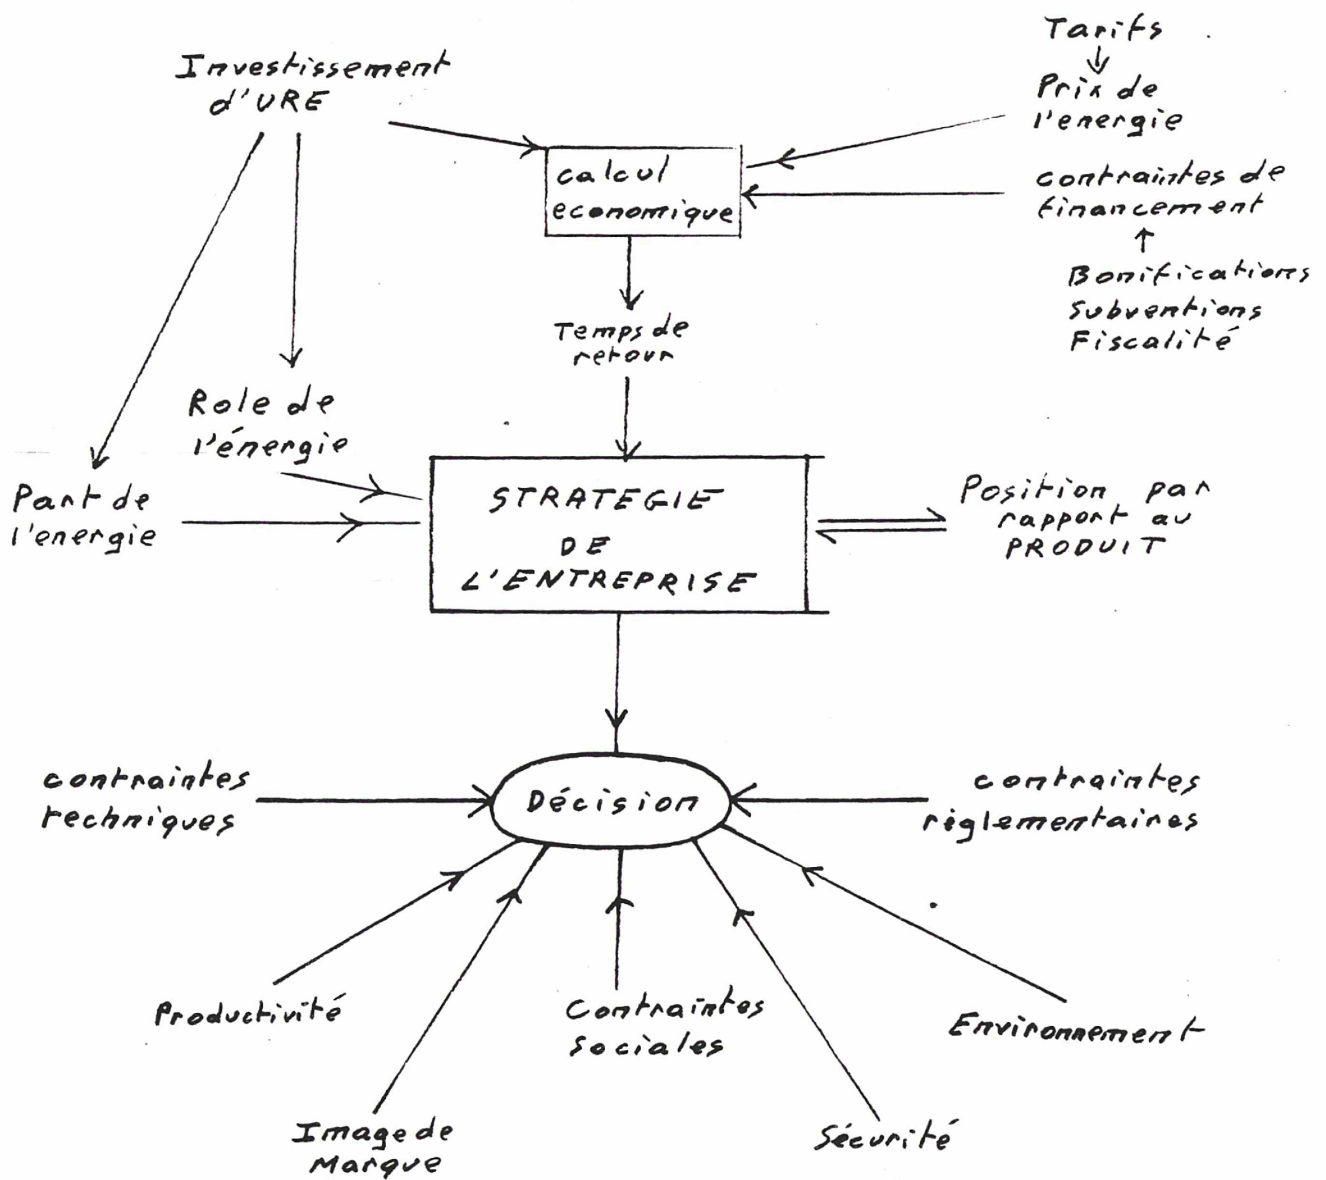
Investissement d'URE

Tarifs

Prix de l'energie

calcul economique

contraintes de financement

Bonifications
Subventions
Fiscalité

Temps de retour

Role de l'énergie

Part de l'energie

STRATEGIE DE L'ENTREPRISE

Position par rapport au PRODUIT

contraintes techniques

Décision

contraintes réglementaires

Productivité

Contraintes sociales

Environnement

Image de Marque

Sécurité